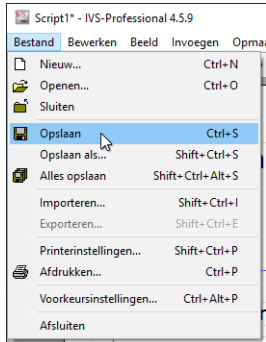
Script1* - IVS-Professional 4.5.9

Bestand Bewerken Beeld Invoegen Opma

Nieuw... Ctrl+N
Openen... Ctrl+O
Sluiten
Opslaan Ctrl+S
Opslaan als... Shift+Ctrl+S
Alles opslaan Shift+Ctrl+Alt+S
Importeren... Shift+Ctrl+I
Exporteren... Shift+Ctrl+E
Printerinstellingen... Shift+Ctrl+P
Afdrukken... Ctrl+P
Voorkeursinstellingen... Ctrl+Alt+P
Afsluiten